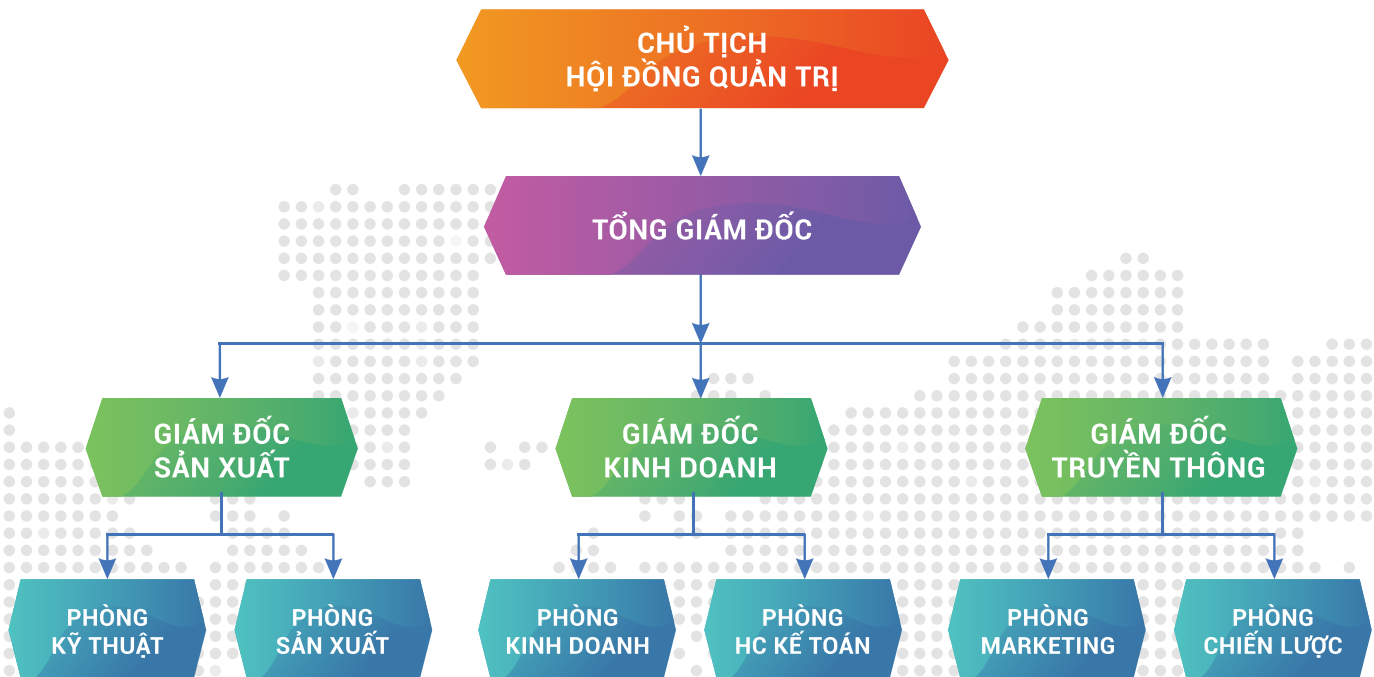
CHỦ TỊCH
HỘI ĐỒNG QUẢN TRỊ

TỔNG GIÁM ĐỐC

GIÁM ĐỐC
SẢN XUẤT

GIÁM ĐỐC
KINH DOANH

GIÁM ĐỐC
TRUYỀN THÔNG

PHÒNG
KỸ THUẬT

PHÒNG
SẢN XUẤT

PHÒNG
KINH DOANH

PHÒNG
HC KẾ TOÁN

PHÒNG
MARKETING

PHÒNG
CHIẾN LƯỢC